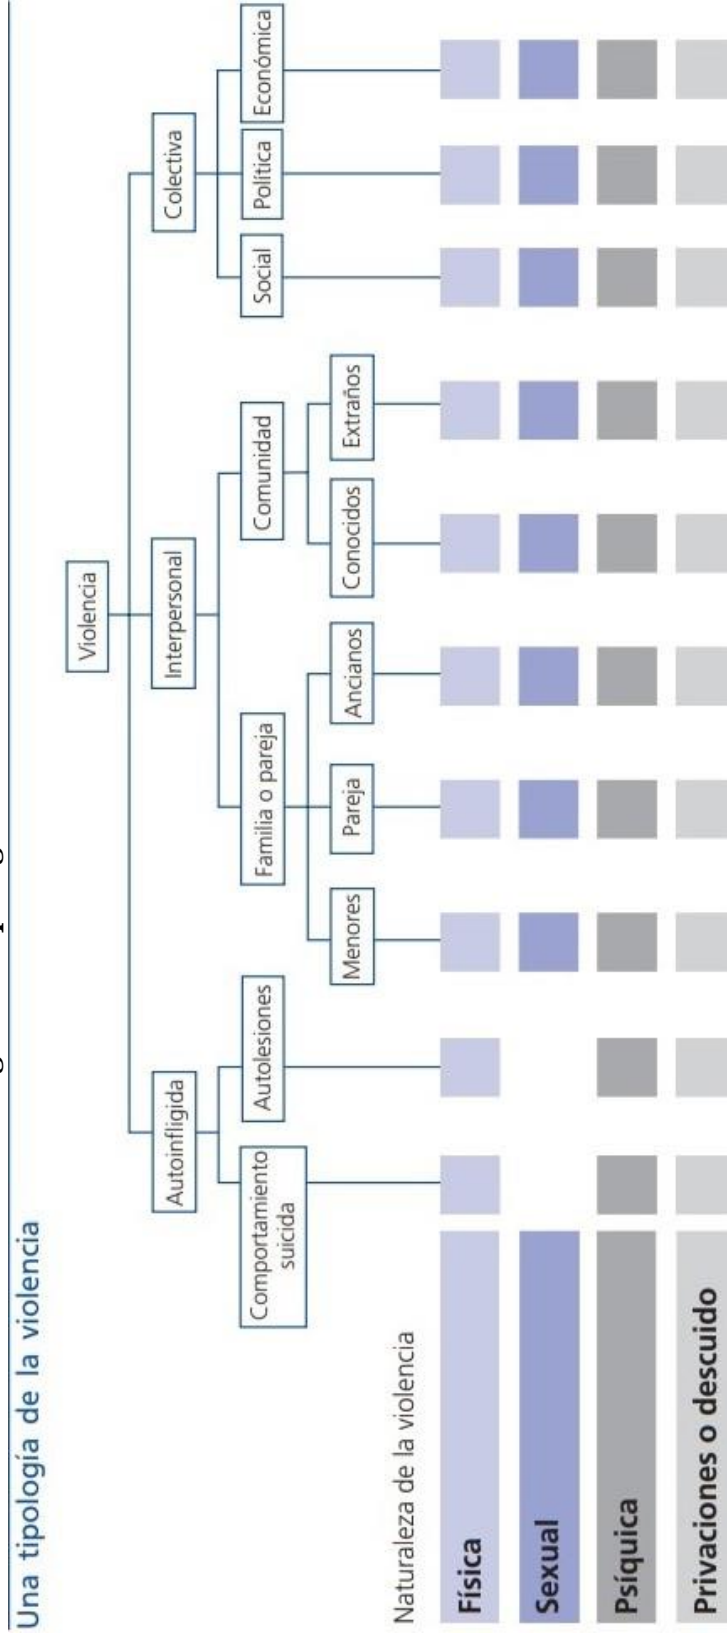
Una tipología de la violencia

Violencia

Autoinfligida

Comportamiento suicida

Autolesiones

Interpersonal

Familia o pareja

Menores

Pareja

Ancianos

Comunidad

Conocidos

Extraños

Colectiva

Social

Política

Económica

Naturaleza de la violencia

Física

Sexual

Psíquica

Privaciones o descuido